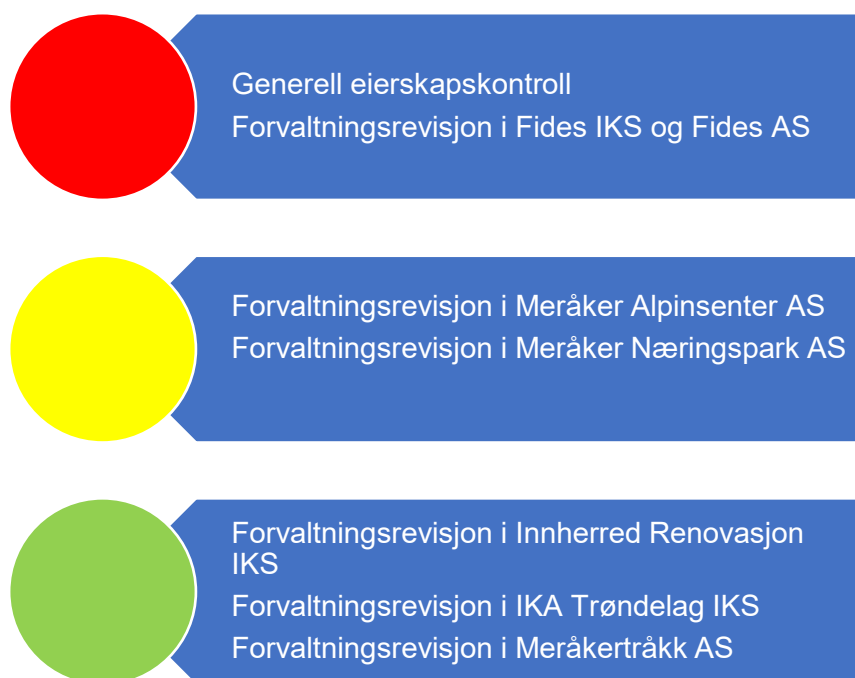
Generell eierskapskontroll

Forvaltningsrevisjon i Fides IKS og Fides AS

Forvaltningsrevisjon i Meråker Alpinsenter AS

Forvaltningsrevisjon i Meråker Næringspark AS

Forvaltningsrevisjon i Innherred Renovasjon IKS

Forvaltningsrevisjon i IKA Trøndelag IKS

Forvaltningsrevisjon i Meråkertråkk AS